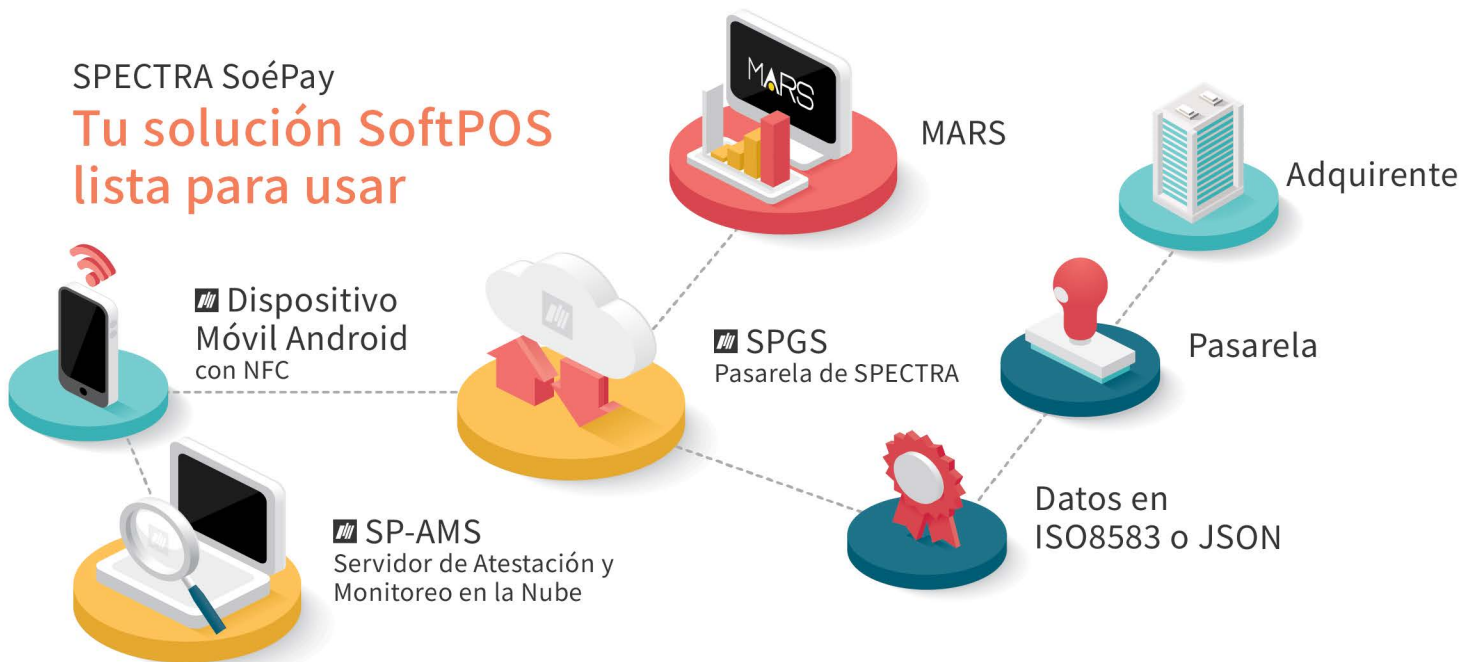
SPECTRA SoéPay
Tu solución SoftPOS lista para usar

MARS

Adquirente

Dispositivo Móvil Android
con NFC

SPGS
Pasarela de SPECTRA

Pasarela

SP-AMS
Servidor de Atestación y Monitoreo en la Nube

Datos en ISO8583 o JSON